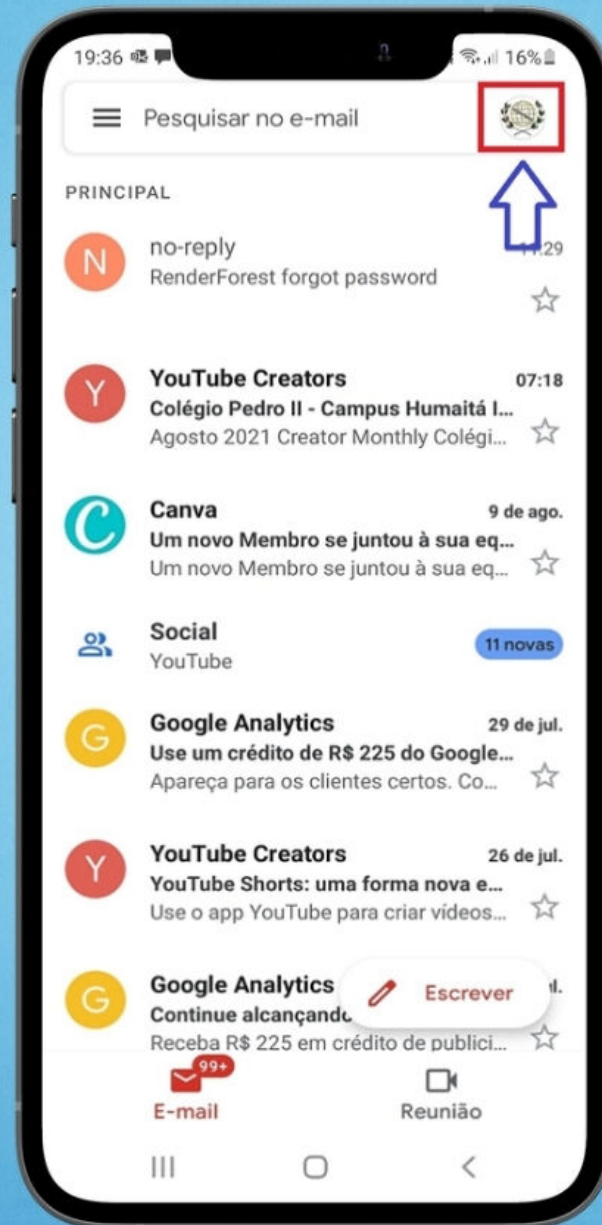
19:36 16%

Pesquisar no e-mail

PRINCIPAL

N
no-reply
RenderForest forgot password
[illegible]:29

Y
YouTube Creators
07:18
Colégio Pedro II - Campus Humaitá I...
Agosto 2021 Creator Monthly Colégi...

C
Canva
9 de ago.
Um novo Membro se juntou à sua eq...
Um novo Membro se juntou à sua eq...

Social
YouTube
11 novas

G
Google Analytics
29 de jul.
Use um crédito de R$ 225 do Google...
Apareça para os clientes certos. Co...

Y
YouTube Creators
26 de jul.
YouTube Shorts: uma forma nova e...
Use o app YouTube para criar vídeos...

G
Google Analytics
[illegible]l.
Continue alcançando
Receba R$ 225 em crédito de publici...

Escrever

99+
E-mail
Reunião